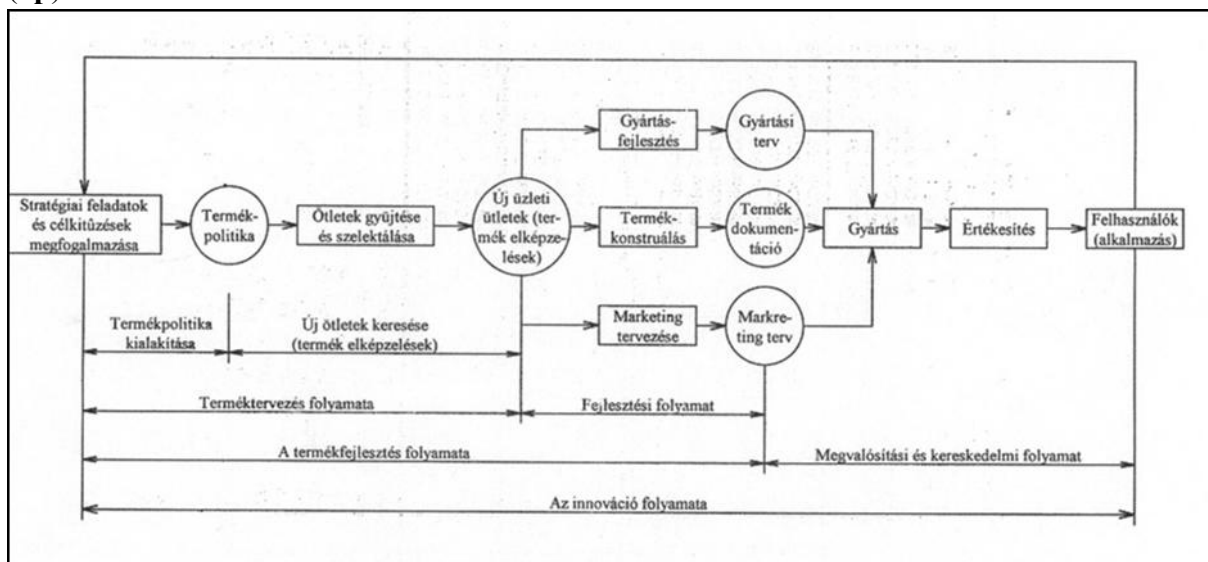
Stratégiai feladatok és célkitűzések megfogalmazása

Termékpolitika

Ötletek gyűjtése és szelektálása

Új üzleti ötletek (termék elképzelések)

Gyártásfejlesztés

Gyártási terv

Termékkonstruálás

Termék dokumentáció

Marketing tervezése

Markreting terv

Gyártás

Értékesítés

Felhasználók (alkalmazás)

Termékpolitika kialakítása

Új ötletek keresése (termék elképzelések)

Terméktervezés folyamata

Fejlesztési folyamat

A termékfejlesztés folyamata

Megvalósítási és kereskedelmi folyamat

Az innováció folyamata